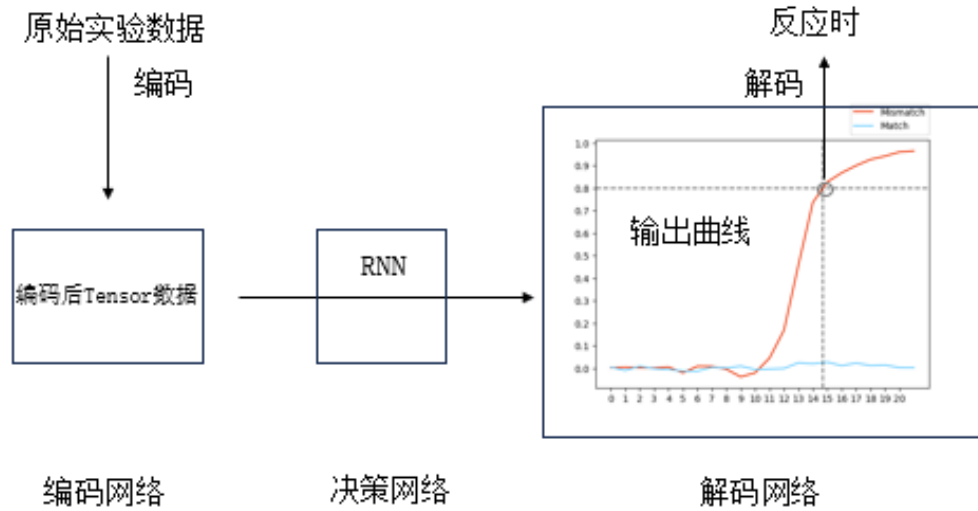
原始实验数据

编码

编码后Tensor数据

RNN

反应时

解码

Mismatch
Match

1.0
0.9
0.8
0.7
0.6
0.5
0.4
0.3
0.2
0.1
0.0

输出曲线

0 1 2 3 4 5 6 7 8 9 10 11 12 13 14 15 16 17 18 19 20

编码网络

决策网络

解码网络